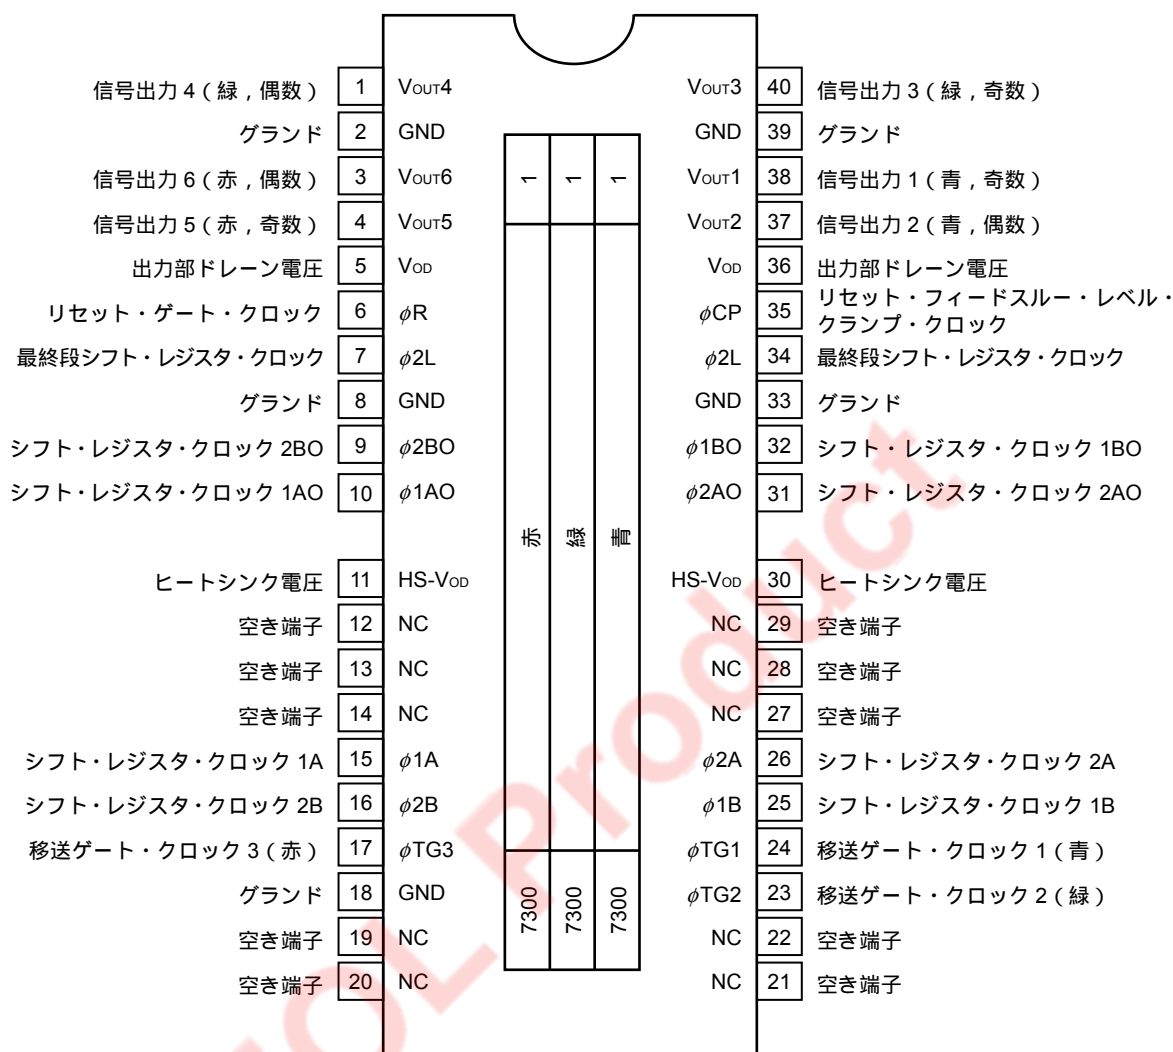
信号出力 4（緑，偶数） 1 $V_{OUT}4$
グランド 2 GND
信号出力 6（赤，偶数） 3 $V_{OUT}6$
信号出力 5（赤，奇数） 4 $V_{OUT}5$
出力部ドレーン電圧 5 $V_{OD}$
リセット・ゲート・クロック 6 $\phi R$
最終段シフト・レジスタ・クロック 7 $\phi 2L$
グランド 8 GND
シフト・レジスタ・クロック 2BO 9 $\phi 2BO$
シフト・レジスタ・クロック 1AO 10 $\phi 1AO$
ヒートシンク電圧 11 HS-$V_{OD}$
空き端子 12 NC
空き端子 13 NC
空き端子 14 NC
シフト・レジスタ・クロック 1A 15 $\phi 1A$
シフト・レジスタ・クロック 2B 16 $\phi 2B$
移送ゲート・クロック 3（赤） 17 $\phi TG3$
グランド 18 GND
空き端子 19 NC
空き端子 20 NC

1 1 1
赤 緑 青
7300 7300 7300

$V_{OUT}3$ 40 信号出力 3（緑，奇数）
GND 39 グランド
$V_{OUT}1$ 38 信号出力 1（青，奇数）
$V_{OUT}2$ 37 信号出力 2（青，偶数）
$V_{OD}$ 36 出力部ドレーン電圧
$\phi CP$ 35 リセット・フィードスルー・レベル・クランプ・クロック
$\phi 2L$ 34 最終段シフト・レジスタ・クロック
GND 33 グランド
$\phi 1BO$ 32 シフト・レジスタ・クロック 1BO
$\phi 2AO$ 31 シフト・レジスタ・クロック 2AO
HS-$V_{OD}$ 30 ヒートシンク電圧
NC 29 空き端子
NC 28 空き端子
NC 27 空き端子
$\phi 2A$ 26 シフト・レジスタ・クロック 2A
$\phi 1B$ 25 シフト・レジスタ・クロック 1B
$\phi TG1$ 24 移送ゲート・クロック 1（青）
$\phi TG2$ 23 移送ゲート・クロック 2（緑）
NC 22 空き端子
NC 21 空き端子

EOL Product